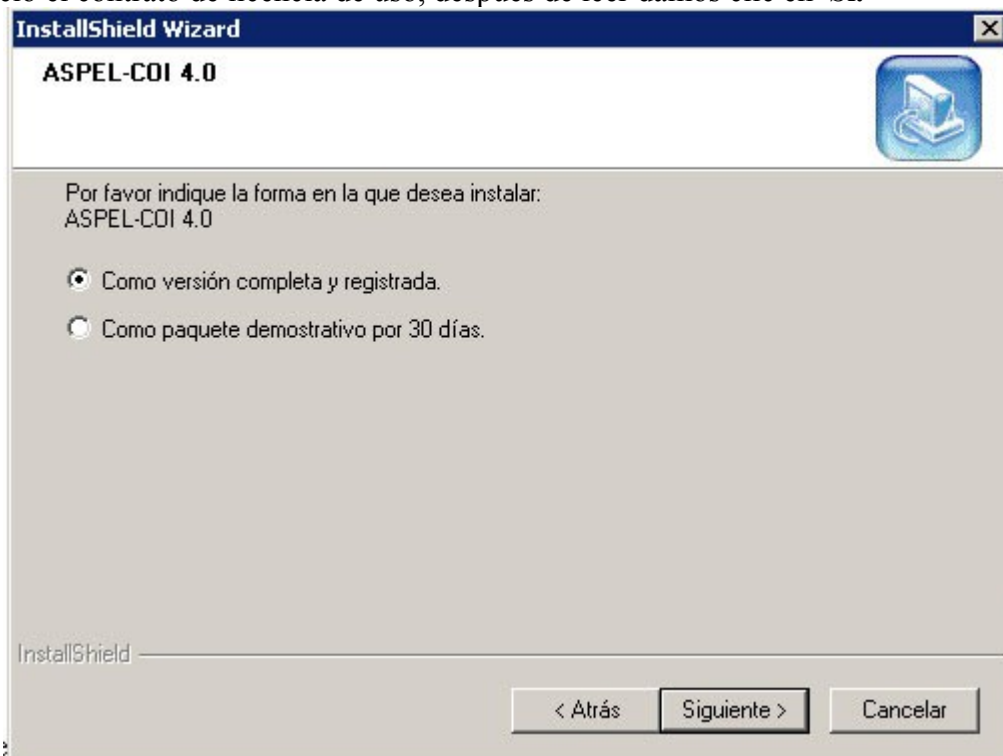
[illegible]

InstallShield Wizard

ASPEL-COI 4.0

Por favor indique la forma en la que desea instalar:
ASPEL-COI 4.0

Como versión completa y registrada.

Como paquete demostrativo por 30 días.

InstallShield

< Atrás

Siguiente >

Cancelar